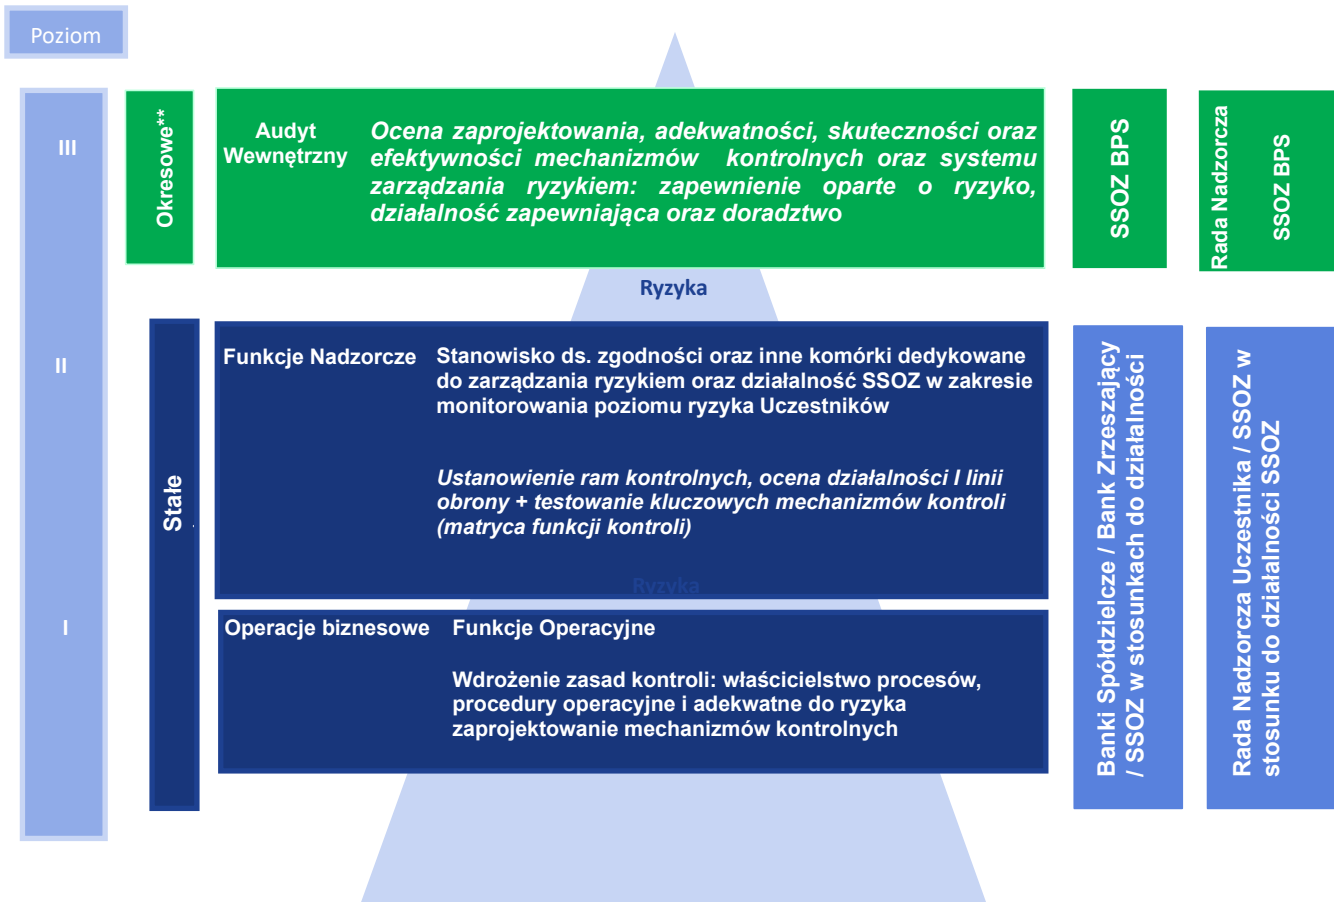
Poziom

III

II

I

Okresowe**

Stałe

Audyt Wewnętrzny

Ocena zaprojektowania, adekwatności, skuteczności oraz efektywności mechanizmów kontrolnych oraz systemu zarządzania ryzykiem: zapewnienie oparte o ryzyko, działalność zapewniająca oraz doradztwo

SSOZ BPS

Rada Nadzorcza

SSOZ BPS

Ryzyka

Funkcje Nadzorcze

Stanowisko ds. zgodności oraz inne komórki dedykowane do zarządzania ryzykiem oraz działalność SSOZ w zakresie monitorowania poziomu ryzyka Uczestników

Ustanowienie ram kontrolnych, ocena działalności I linii obrony + testowanie kluczowych mechanizmów kontroli (matryca funkcji kontroli)

Ryzyka

Operacje biznesowe

Funkcje Operacyjne

Wdrożenie zasad kontroli: właścicielstwo procesów, procedury operacyjne i adekwatne do ryzyka zaprojektowanie mechanizmów kontrolnych

Banki Spółdzielcze / Bank Zrzeszający / SSOZ w stosunkach do działalności

Rada Nadzorcza Uczestnika / SSOZ w stosunku do działalności SSOZ